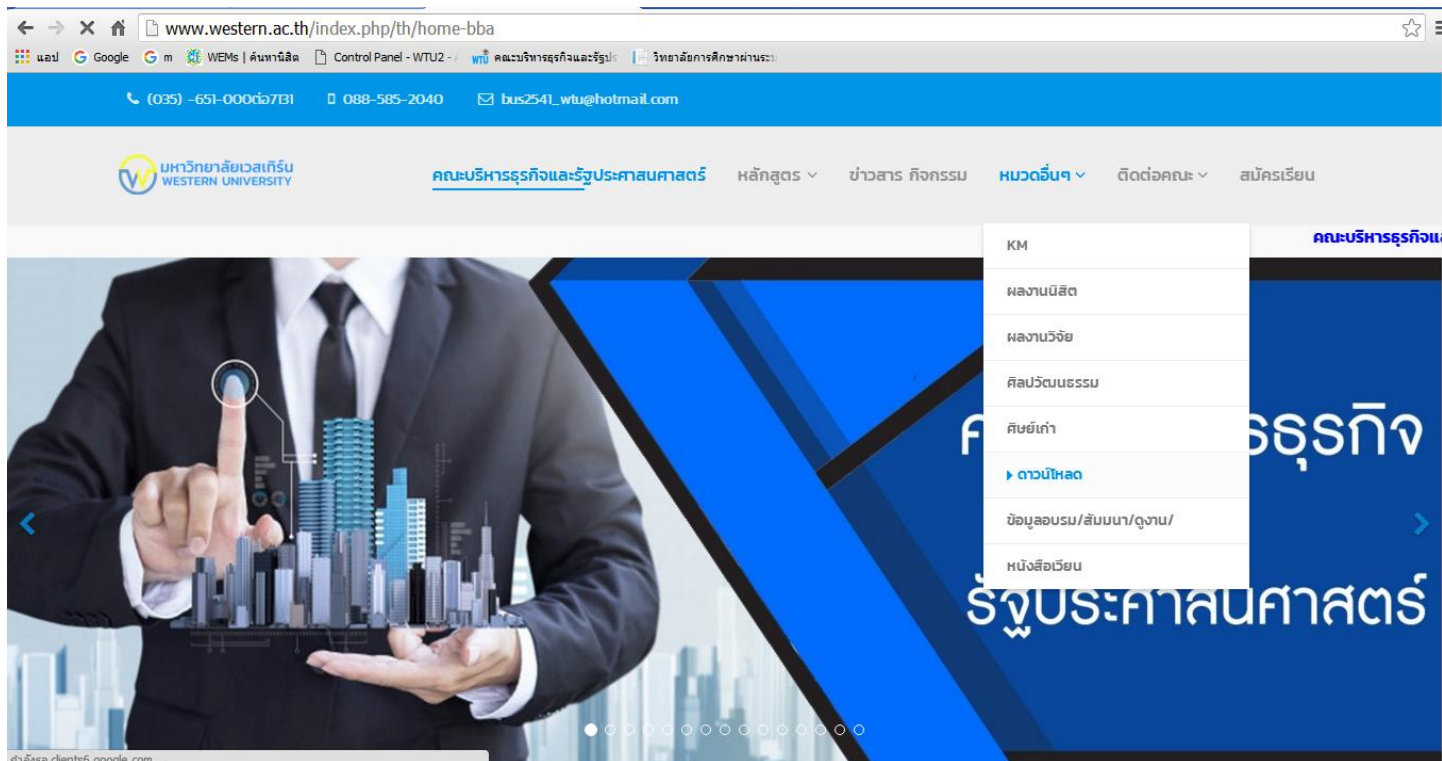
www.western.ac.th/index.php/th/home-bba

แอป Google m WEMs | ค้นหานิสิต Control Panel - WTU2 - คณะบริหารธุรกิจและรัฐประ วิทยาลัยการศึกษาผ่านระบ

(035) -651-000ต่อ7131 088-585-2040 bus2541_wtu@hotmail.com

มหาวิทยาลัยเวสเทิร์น WESTERN UNIVERSITY

คณะบริหารธุรกิจและรัฐประศาสนศาสตร์ หลักสูตร ข่าวสาร กิจกรรม หมวดอื่นๆ ติดต่อคณะ สมัครเรียน

คณะบริหารธุรกิจแ

KM
ผลงานนิสิต
ผลงานวิจัย
ศิลปวัฒนธรรม
ศิษย์เก่า
ดาวน์โหลด
ข้อมูลอบรม/สัมมนา/ดูงาน/
หนังสือเวียน

ค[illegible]รธุรกิจ
รัฐประศาสนศาสตร์

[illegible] clients6.google.com